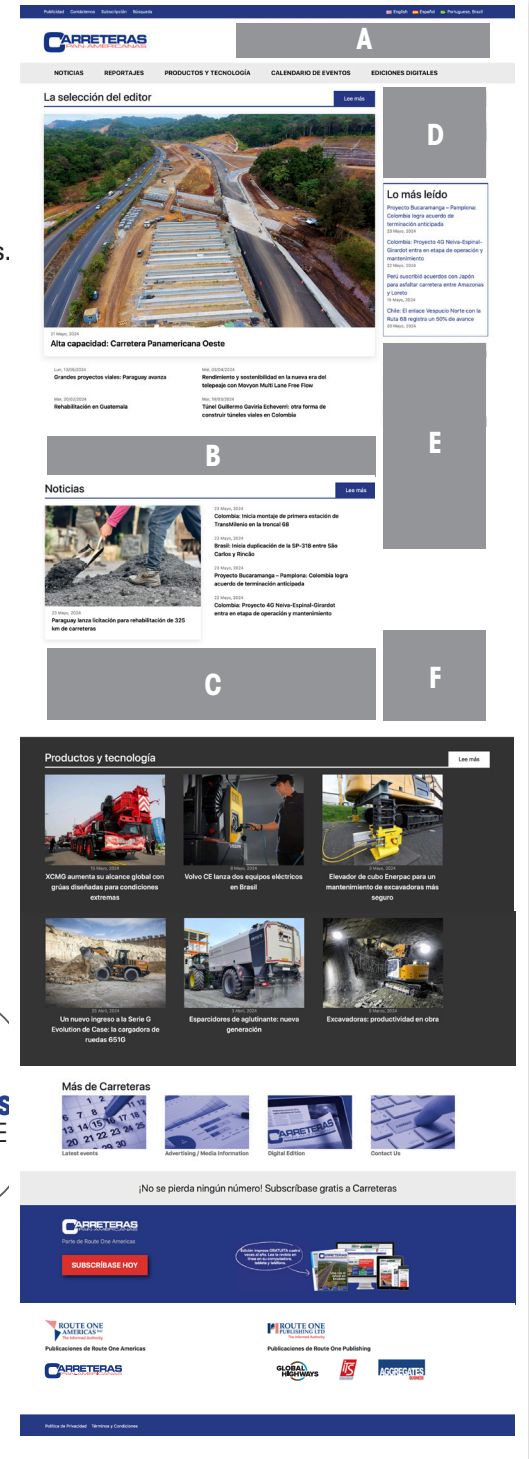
Publicidad Contáctenos Subscripción Búsqueda

English Español Portuguese, Brazil

CARRETERAS PAN-AMERICANAS

A

NOTICIAS REPORTAJES PRODUCTOS Y TECNOLOGÍA CALENDARIO DE EVENTOS EDICIONES DIGITALES

La selección del editor

Lee más

D

21 Mayo, 2024

Alta capacidad: Carretera Panamericana Oeste

Lo más leído

Proyecto Bucaramanga – Pamplona: Colombia logra acuerdo de terminación anticipada
23 Mayo, 2024

Colombia: Proyecto 4G Neiva-Espinal-Girardot entra en etapa de operación y mantenimiento
23 Mayo, 2024

Perú suscribió acuerdos con Japón para asfaltar carretera entre Amazonas y Loreto
15 Mayo, 2024

Chile: El enlace Vespucio Norte con la Ruta 68 registra un 50% de avance
20 Mayo, 2024

Lun, 13/05/2024
Grandes proyectos viales: Paraguay avanza

Mié, 20/03/2024
Rehabilitación en Guatemala

Mié, 20/04/2024
Rendimiento y sostenibilidad en la nueva era del telepeaje con Movyon Multi Lane Free Flow

Mié, 18/03/2024
Túnel Guillermo Gaviria Echeverri: otra forma de construir túneles viales en Colombia

B

E

Noticias

Lee más

23 Mayo, 2024
Paraguay lanza licitación para rehabilitación de 325 km de carreteras

23 Mayo, 2024
Colombia: Inicia montaje de primera estación de TransMilenio en la troncal 68

23 Mayo, 2024
Brasil: Inicia duplicación de la SP-318 entre São Carlos y Rincão

23 Mayo, 2024
Proyecto Bucaramanga – Pamplona: Colombia logra acuerdo de terminación anticipada

23 Mayo, 2024
Colombia: Proyecto 4G Neiva-Espinal-Girardot entra en etapa de operación y mantenimiento

C

F

Productos y tecnología

Lee más

14 Mayo, 2024
XCMG aumenta su alcance global con grúas diseñadas para condiciones extremas

8 Mayo, 2024
Volvo CE lanza dos equipos eléctricos en Brasil

3 Mayo, 2024
Elevador de cubo Enerpac para un mantenimiento de excavadoras más seguro

30 Abril, 2024
Un nuevo ingreso a la Serie G Evolution de Case: la cargadora de ruedas 651G

3 Abril, 2024
Esparcidores de agiutinante: nueva generación

5 Marzo, 2024
Excavadoras: productividad en obra

Más de Carreteras

Latest events

Advertising / Media Information

Digital Edition

Contact Us

¡No se pierda ningún número! Subscríbase gratis a Carreteras

CARRETERAS PAN-AMERICANAS

Parte de Route One Americas

SUBSCRÍBASE HOY

Edición impresa GRATUITA cuatro veces al año. Lea la revista en línea en su computadora, tableta y teléfono.

ROUTE ONE AMERICAS The Informed Authority

Publicaciones de Route One Americas

CARRETERAS PAN-AMERICANAS

ROUTE ONE PUBLISHING LTD The Informed Authority

Publicaciones de Route One Publishing

GLOBAL HIGHWAYS

ITS

AGGREGATES BUSINESS

Política de Privacidad Términos y Condiciones